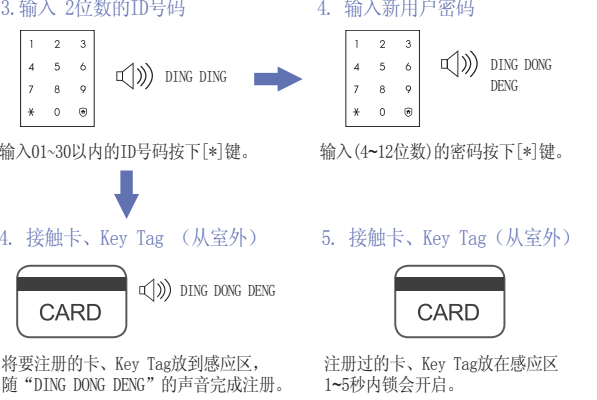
3. 输入 2位数的ID号码

| 1 | 2 | 3 |
|---|---|---|
| 4 | 5 | 6 |
| 7 | 8 | 9 |
| * | 0 | ⛨ |

DING DING

输入01~30以内的ID号码按下[*]键。

4. 输入新用户密码

| 1 | 2 | 3 |
|---|---|---|
| 4 | 5 | 6 |
| 7 | 8 | 9 |
| * | 0 | ⛨ |

DING DONG DENG

输入(4~12位数)的密码按下[*]键。

4. 接触卡、Key Tag （从室外）

CARD

DING DONG DENG

将要注册的卡、Key Tag放到感应区，随“DING DONG DENG”的声音完成注册。

5. 接触卡、Key Tag（从室外）

CARD

注册过的卡、Key Tag放在感应区1~5秒内锁会开启。